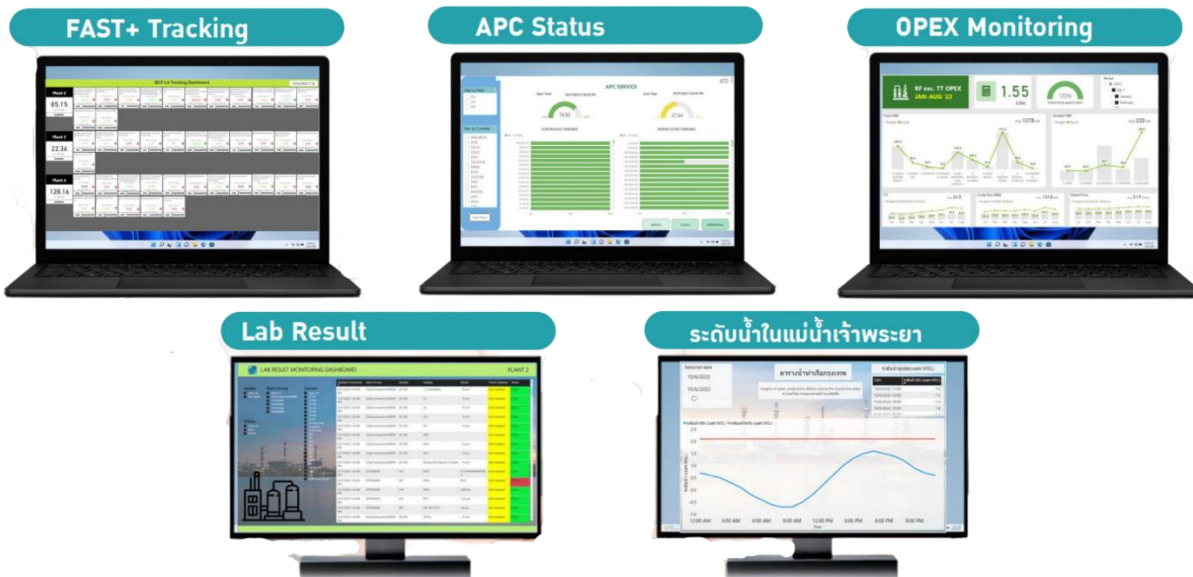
FAST+ Tracking

BCP Lit Tracking Dashboard

Plant 2

85.15

Plant 3

22.36

Plant 4

128.16

APC Status

APC SERVICE

OPEX Monitoring

RF exc. TT OPEX
JAN-AUG '22

1.55

Lab Result

LAB RESULT MONITORING DASHBOARD

PLANT 2

ระดับน้ำในแม่น้ำเจ้าพระยา

Selected date

10/6/2022

ตารางน้ำท่าเรือกรุงเทพ

12:00 AM 3:00 AM 6:00 AM 9:00 AM 12:00 PM 3:00 PM 6:00 PM 9:00 PM